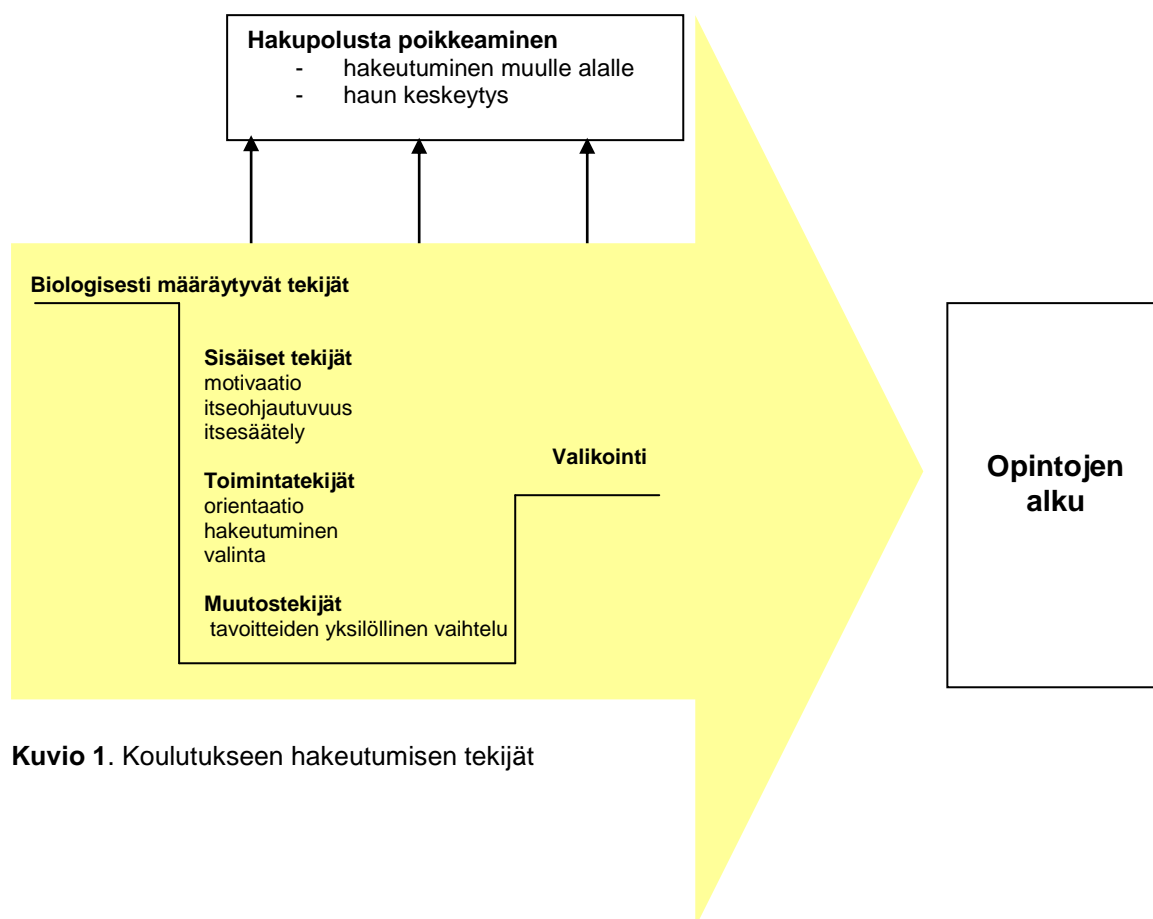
Hakupolusta poikkeaminen
- hakeutuminen muulle alalle
- haun keskeytys

Biologisesti määräytyvät tekijät

Sisäiset tekijät
motivaatio
itseohjautuvuus
itsesäätely

Toimintatekijät
orientaatio
hakeutuminen
valinta

Muutostekijät
tavoitteiden yksilöllinen vaihtelu

Valikointi

Opintojen alku

Kuvio 1. Koulutukseen hakeutumisen tekijät